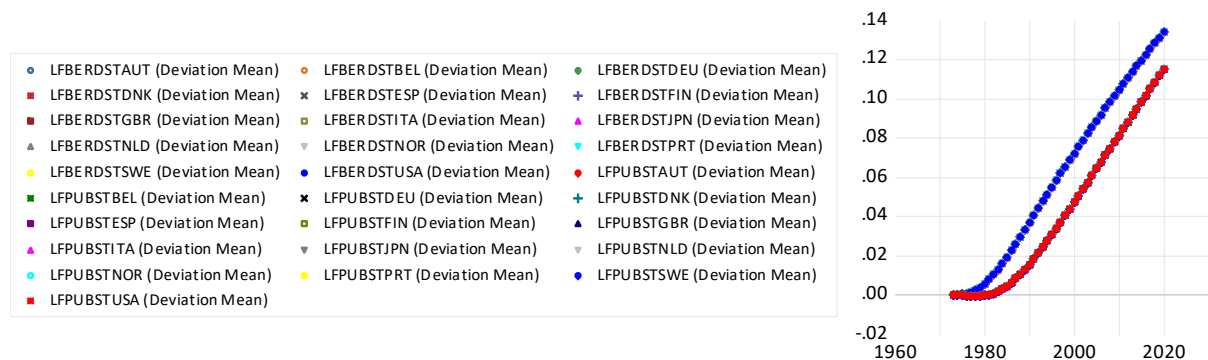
LFBERDSTAUT (Deviation Mean)
LFBERDSTBEL (Deviation Mean)
LFBERDSTDEU (Deviation Mean)
LFBERDSTDNK (Deviation Mean)
LFBERDSTESP (Deviation Mean)
LFBERDSTFIN (Deviation Mean)
LFBERDSTGBR (Deviation Mean)
LFBERDSTITA (Deviation Mean)
LFBERDSTJPN (Deviation Mean)
LFBERDSTNLD (Deviation Mean)
LFBERDSTNOR (Deviation Mean)
LFBERDSTPRT (Deviation Mean)
LFBERDSTSWE (Deviation Mean)
LFBERDSTUSA (Deviation Mean)
LFPUBSTAUT (Deviation Mean)
LFPUBSTBEL (Deviation Mean)
LFPUBSTDEU (Deviation Mean)
LFPUBSTDNK (Deviation Mean)
LFPUBSTESP (Deviation Mean)
LFPUBSTFIN (Deviation Mean)
LFPUBSTGBR (Deviation Mean)
LFPUBSTITA (Deviation Mean)
LFPUBSTJPN (Deviation Mean)
LFPUBSTNLD (Deviation Mean)
LFPUBSTNOR (Deviation Mean)
LFPUBSTPRT (Deviation Mean)
LFPUBSTSWE (Deviation Mean)
LFPUBSTUSA (Deviation Mean)

.14
.12
.10
.08
.06
.04
.02
.00
-.02
1960
1980
2000
2020